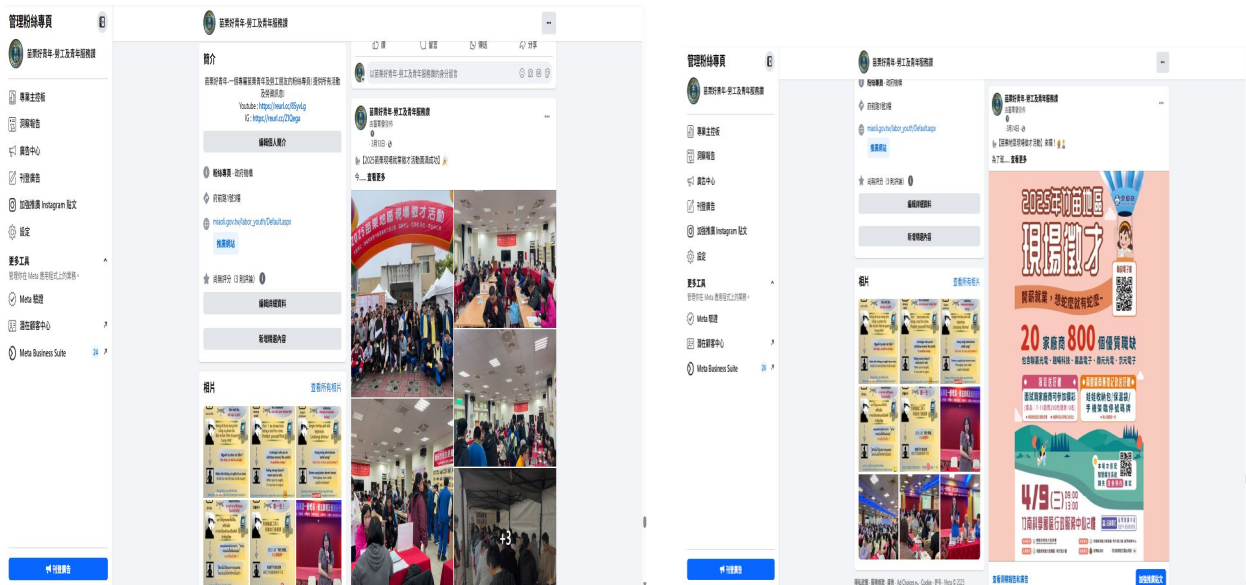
管理粉絲專頁

苗栗好青年-勞工及青年服務課

專業主控板
洞察報告
廣告中心
刊登廣告
加強推廣 Instagram 貼文
設定

更多工具
管理你在 Meta 商業程式上的業務。

Meta 驗證
潛在顧客中心
Meta Business Suite

刊登廣告

苗栗好青年-勞工及青年服務課

簡介
苗栗好青年-一個專屬苗栗青年及勞工朋友的粉絲專頁!提供所有活動及訊息資訊!
Youtube : https://reurl.cc/
IG : https://reurl.cc/

編輯個人簡介

粉絲專頁 · 政府機構
府前路1號3樓
miaoli.gov.tw/labor_youth/Default.aspx
推薦網站
尚無評分 (3 則評論)

編輯詳細資料
新增精選內容

讚 留言 傳送 分享

以苗栗好青年-勞工及青年服務課的身分留言

苗栗好青年-勞工及青年服務課
由葉雅慧發佈
3月10日
【2025苗栗現場就業徵才活動圓滿成功】
今...... 查看更多

+3

相片
查看所有相片

管理粉絲專頁

苗栗好青年-勞工及青年服務課

專業主控板
洞察報告
廣告中心
刊登廣告
加強推廣 Instagram 貼文
設定

更多工具
管理你在 Meta 商業程式上的業務。

Meta 驗證
潛在顧客中心
Meta Business Suite

刊登廣告

府前路1號3樓
miaoli.gov.tw/labor_youth/Default.aspx
推薦網站
尚無評分 (3 則評論)
編輯詳細資料
新增精選內容

相片
查看所有相片

苗栗好青年-勞工及青年服務課
由葉雅慧發佈
3月18日
【苗栗地區現場徵才活動】來囉!
為了能...... 查看更多

2025年竹苗地區
現場徵才
職前就業,想到就有機會
20家廠商 800個優質職缺
4/9(三)
竹南科學園區行政服務中心

隱私政策 · 服務條款 · 廣告 · Ad Choices · Cookie · 更多 · Meta © 2025

查看洞察報告和廣告
加強推廣貼文